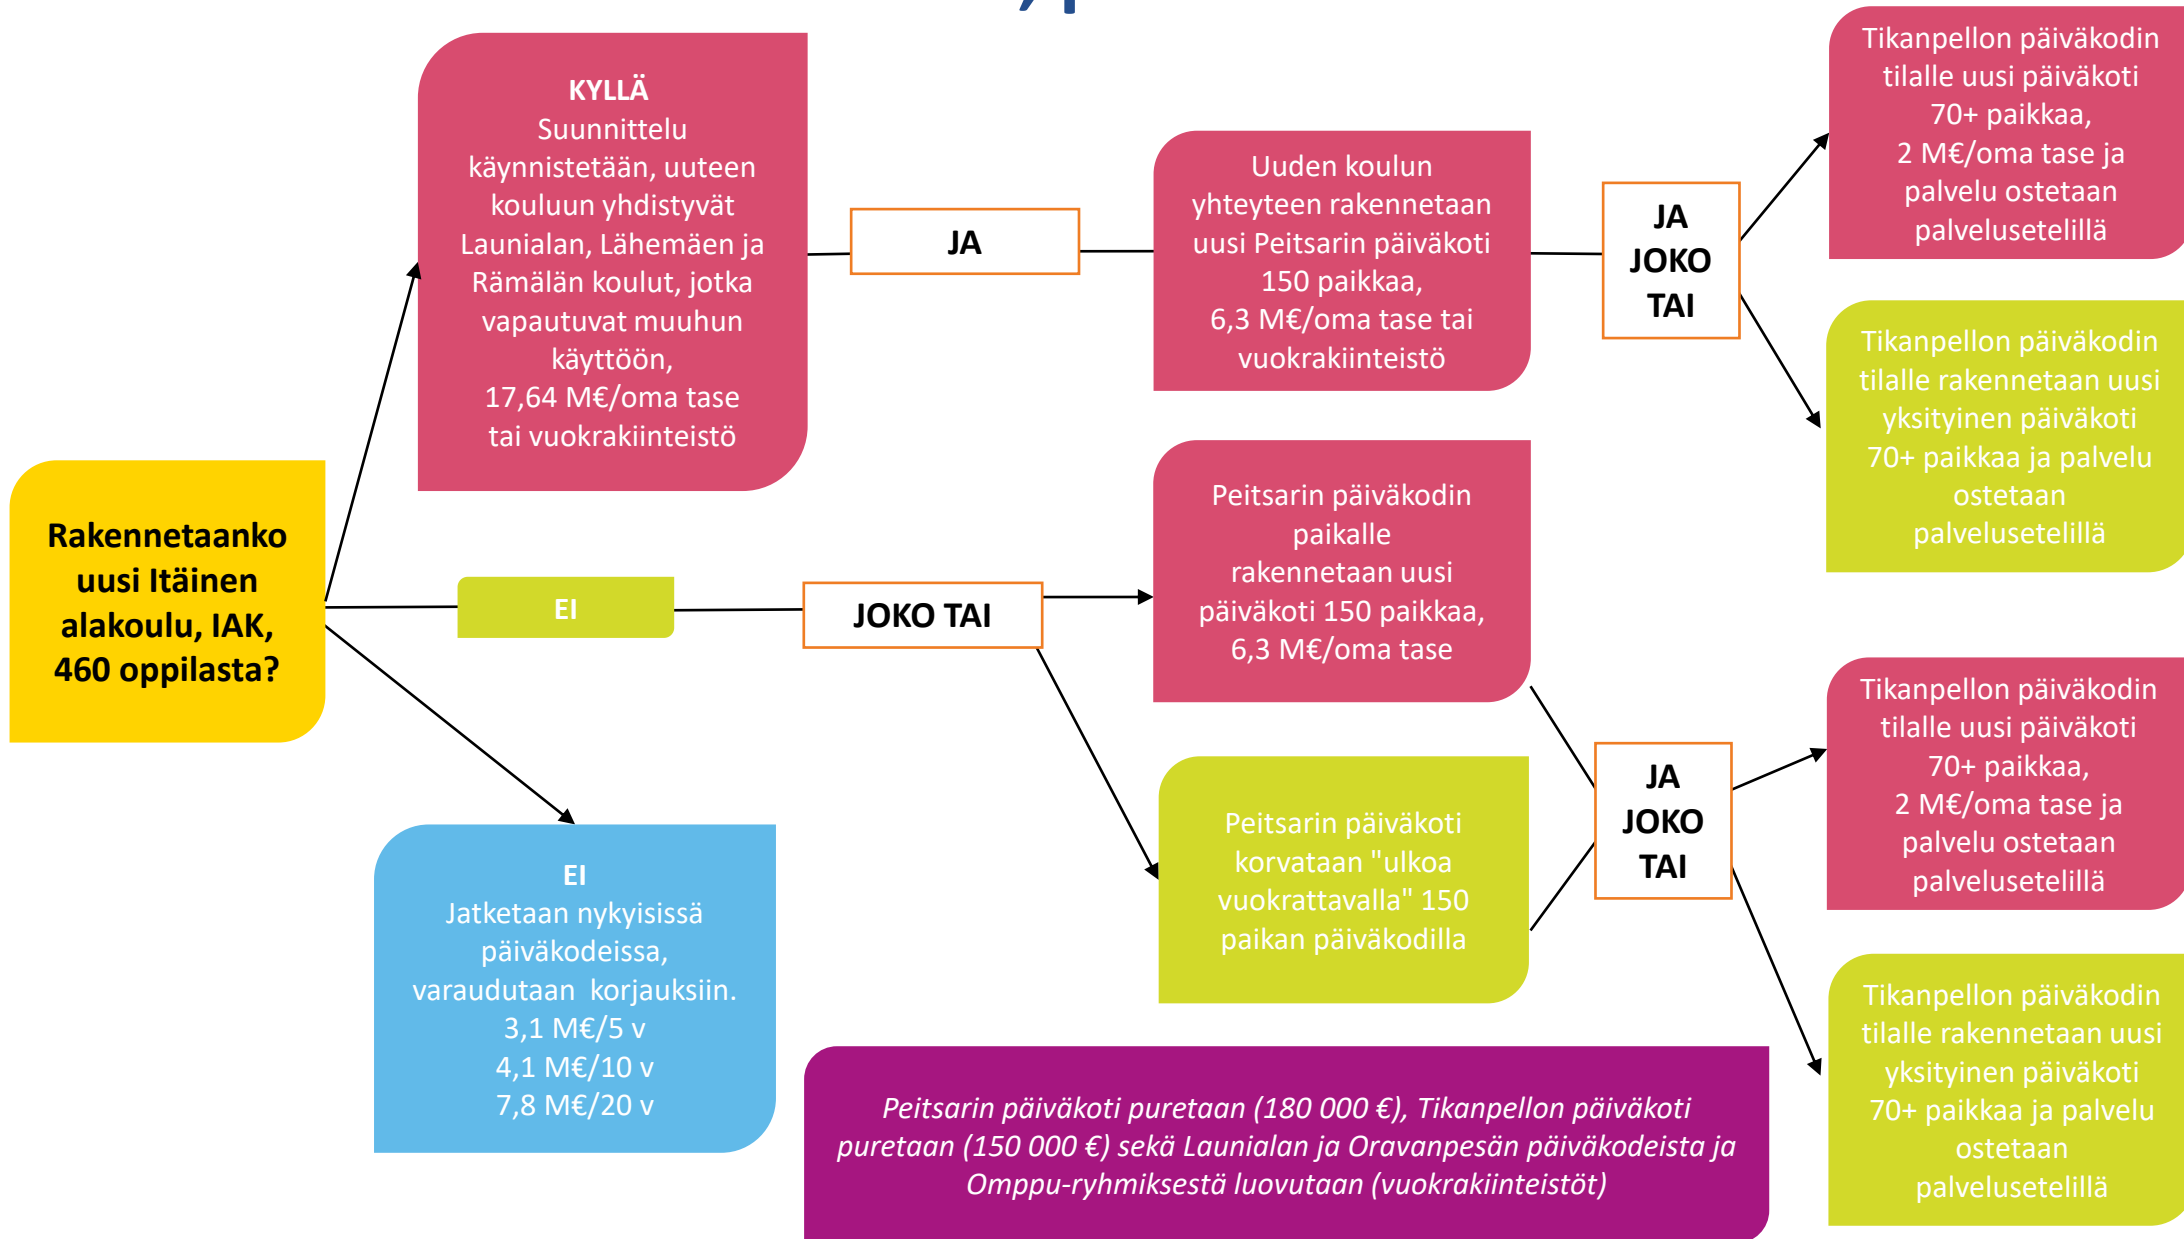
Rakennetaanko uusi Itäinen alakoulu, IAK, 460 oppilasta?

KYLLÄ
Suunnittelu käynnistetään, uuteen kouluun yhdistyvät Launialan, Lähemäen ja Rämälän koulut, jotka vapautuvat muuhun käyttöön,
17,64 M€/oma tase tai vuokrakiinteistö

JA

Uuden koulun yhteyteen rakennetaan uusi Peitsarin päiväkoti 150 paikkaa,
6,3 M€/oma tase tai vuokrakiinteistö

JA
JOKO
TAI

Tikanpellon päiväkodin tilalle uusi päiväkoti 70+ paikkaa,
2 M€/oma tase ja palvelu ostetaan palvelusetelillä

Tikanpellon päiväkodin tilalle rakennetaan uusi yksityinen päiväkoti 70+ paikkaa ja palvelu ostetaan palvelusetelillä

EI

JOKO TAI

Peitsarin päiväkodin paikalle rakennetaan uusi päiväkoti 150 paikkaa,
6,3 M€/oma tase

Peitsarin päiväkoti korvataan "ulkoa vuokrattavalla" 150 paikan päiväkodilla

JA
JOKO
TAI

Tikanpellon päiväkodin tilalle uusi päiväkoti 70+ paikkaa,
2 M€/oma tase ja palvelu ostetaan palvelusetelillä

Tikanpellon päiväkodin tilalle rakennetaan uusi yksityinen päiväkoti 70+ paikkaa ja palvelu ostetaan palvelusetelillä

EI
Jatketaan nykyisissä päiväkodeissa, varaudutaan korjauksiin.
3,1 M€/5 v
4,1 M€/10 v
7,8 M€/20 v

Peitsarin päiväkoti puretaan (180 000 €), Tikanpellon päiväkoti puretaan (150 000 €) sekä Launialan ja Oravanpesän päiväkodeista ja Omppu-ryhmiksestä luovutaan (vuokrakiinteistöt)